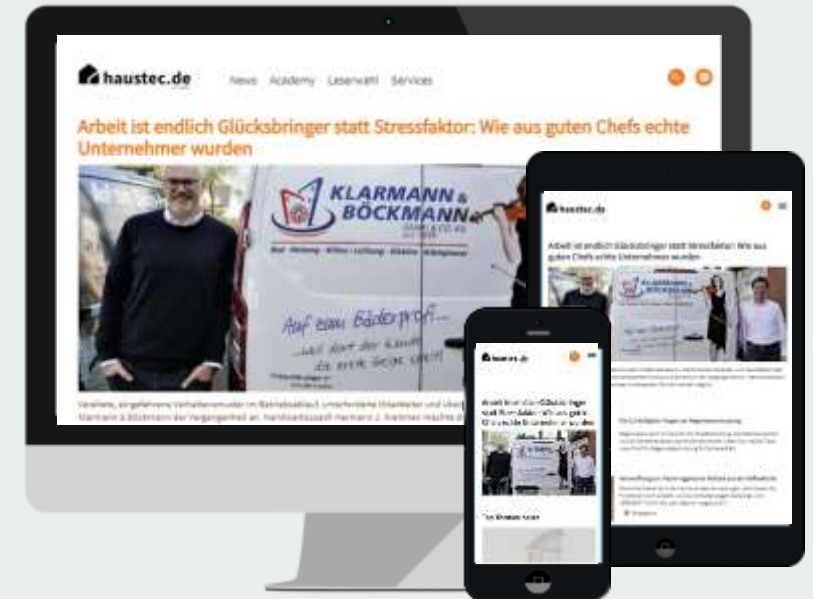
haustec.de

News Academy Leserwahl Services

Arbeit ist endlich Glücksbringer statt Stressfaktor: Wie aus guten Chefs echte Unternehmer wurden

KLARMANN & BÖCKMANN

Bad · Heizung · Klima · Lüftung · Elektro · Kälte

Auf zum Bäderprofi...

...weil dort der Kunde die erste Geige spielt!

Veraltete, eingefahrene Verhaltensmuster im Betriebsablauf, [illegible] Klarmann & Böckmann der Vergangenheit an. Handwerksexpert Hermann J. Krämer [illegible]

haustec.de

Arbeit ist endlich Glücksbringer statt Stressfaktor: Wie aus guten Chefs echte Unternehmer wurden

haustec.de

Arbeit ist endlich Glücksbringer statt Stressfaktor: Wie aus guten Chefs echte Unternehmer wurden

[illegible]